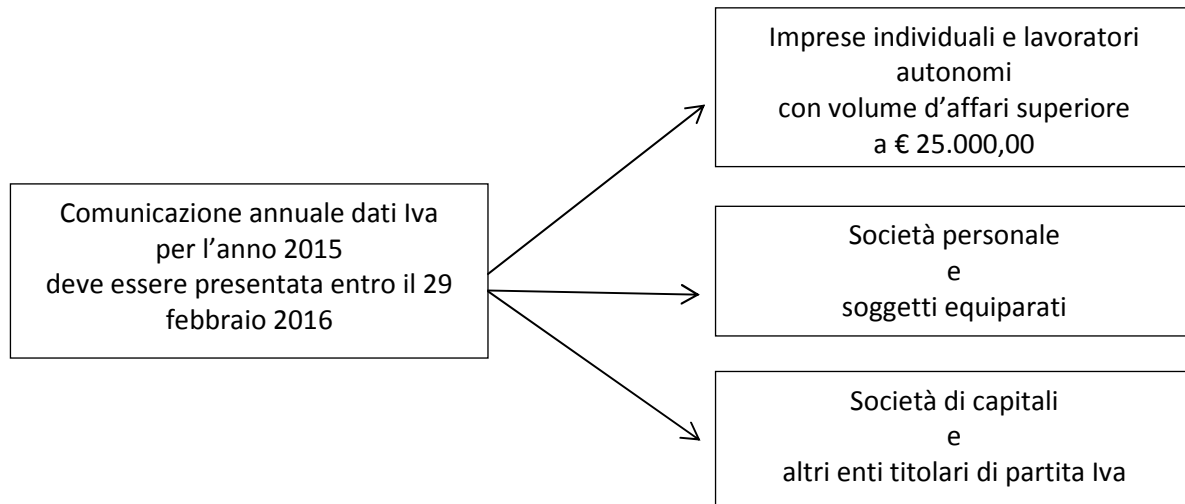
Comunicazione annuale dati Iva
per l’anno 2015
deve essere presentata entro il 29 febbraio 2016

Imprese individuali e lavoratori autonomi
con volume d’affari superiore a € 25.000,00

Società personale
e
soggetti equiparati

Società di capitali
e
altri enti titolari di partita Iva